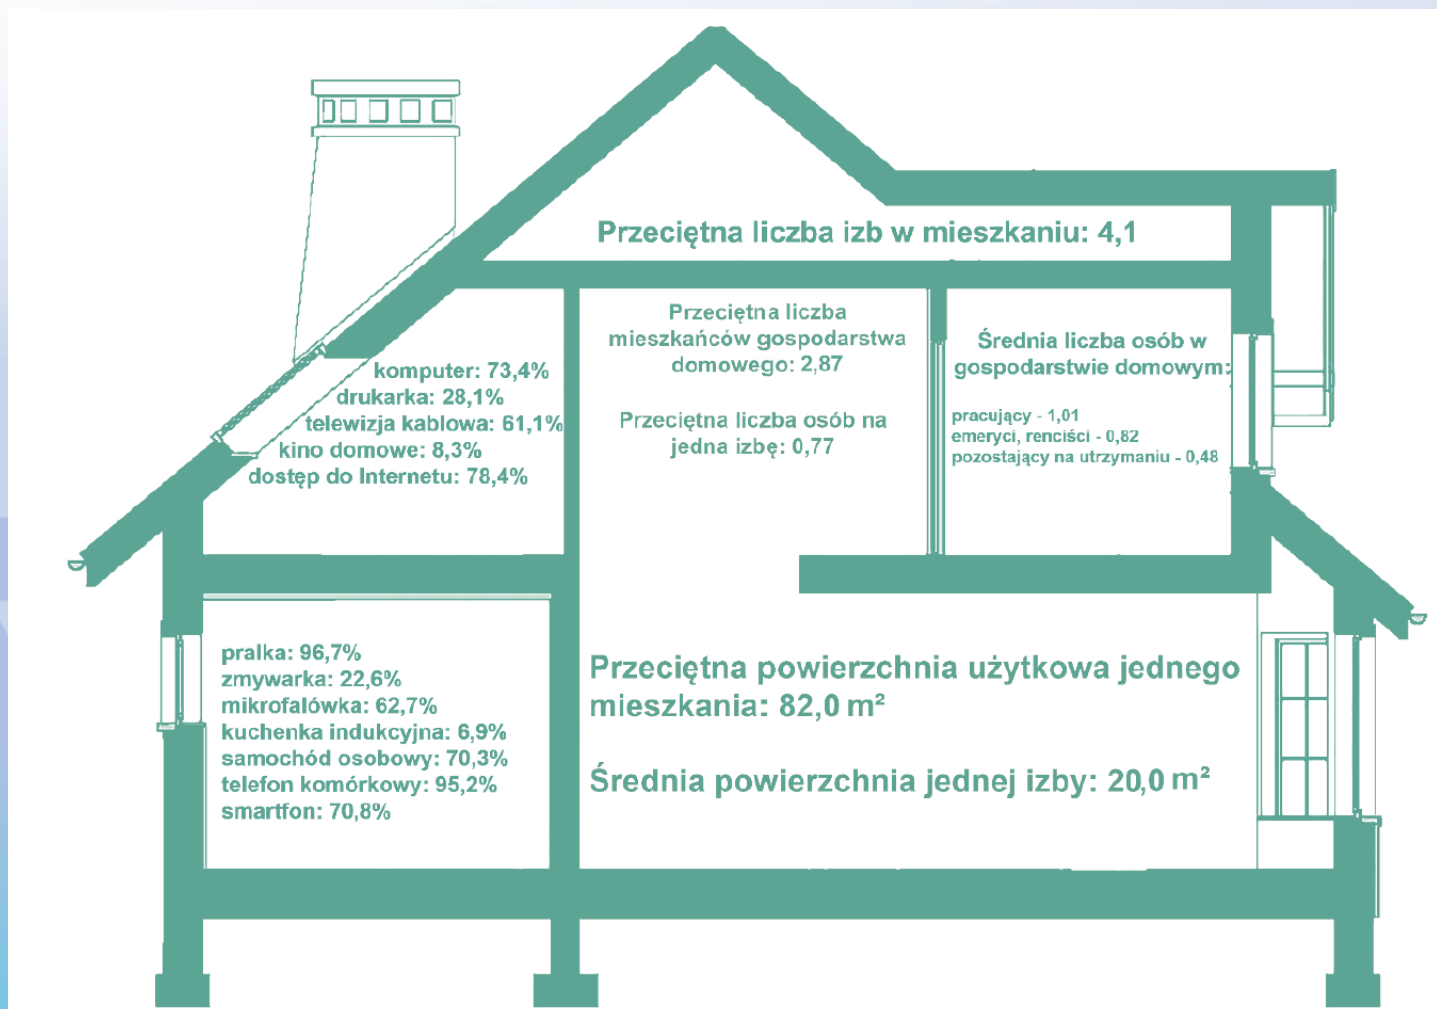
Przeciętna liczba izb w mieszkaniu: 4,1

komputer: 73,4%
drukarka: 28,1%
telewizja kablowa: 61,1%
kino domowe: 8,3%
dostęp do Internetu: 78,4%

Przeciętna liczba mieszkańców gospodarstwa domowego: 2,87

Przeciętna liczba osób na jedna izbę: 0,77

Średnia liczba osób w gospodarstwie domowym:

pracujący - 1,01
emeryci, renciści - 0,82
pozostający na utrzymaniu - 0,48

pralka: 96,7%
zmywarka: 22,6%
mikrofalówka: 62,7%
kuchenka indukcyjna: 6,9%
samochód osobowy: 70,3%
telefon komórkowy: 95,2%
smartfon: 70,8%

Przeciętna powierzchnia użytkowa jednego mieszkania: 82,0 $m^2$

Średnia powierzchnia jednej izby: 20,0 $m^2$